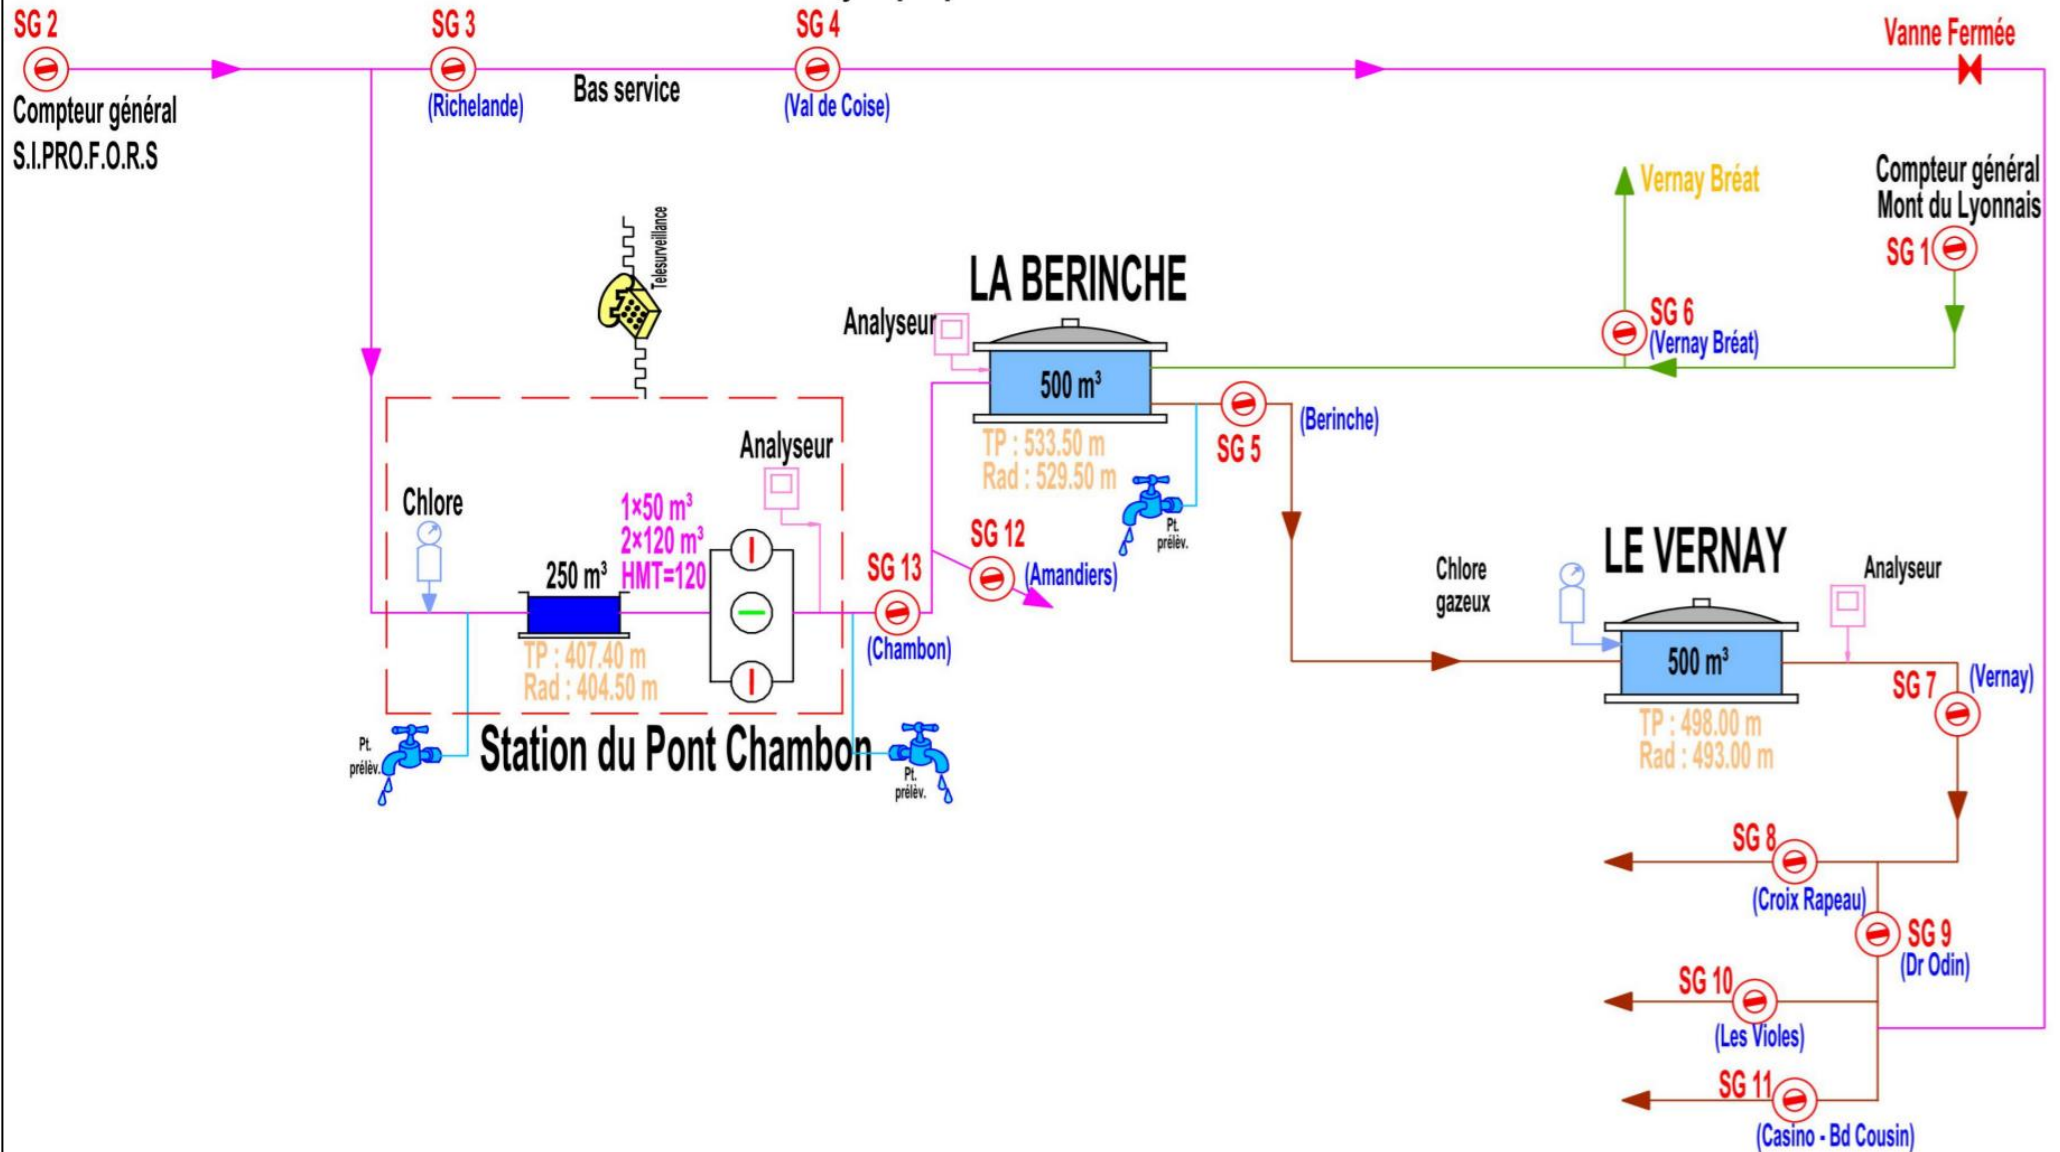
SG 2
Compteur général S.I.PRO.F.O.R.S

SG 3
(Richelande)

Bas service

SG 4
(Val de Coise)

Vanne Fermée

Vernay Bréat

Compteur général Mont du Lyonnais
SG 1

Telesurveillance

LA BERINCHE

Analyseur

500 m³
TP : 533.50 m
Rad : 529.50 m

SG 6
(Vernay Bréat)

SG 5
(Berinche)

Pt. prélèv.

Analyseur

Chlore

1×50 m³
2×120 m³
HMT=120

250 m³
TP : 407.40 m
Rad : 404.50 m

SG 13
(Chambon)

SG 12
(Amandiers)

Station du Pont Chambon

Pt. prélèv.

Pt. prélèv.

Chlore gazeux

LE VERNAY

Analyseur

500 m³
TP : 498.00 m
Rad : 493.00 m

SG 7
(Vernay)

SG 8
(Croix Rapeau)

SG 9
(Dr Odin)

SG 10
(Les Violes)

SG 11
(Casino - Bd Cousin)